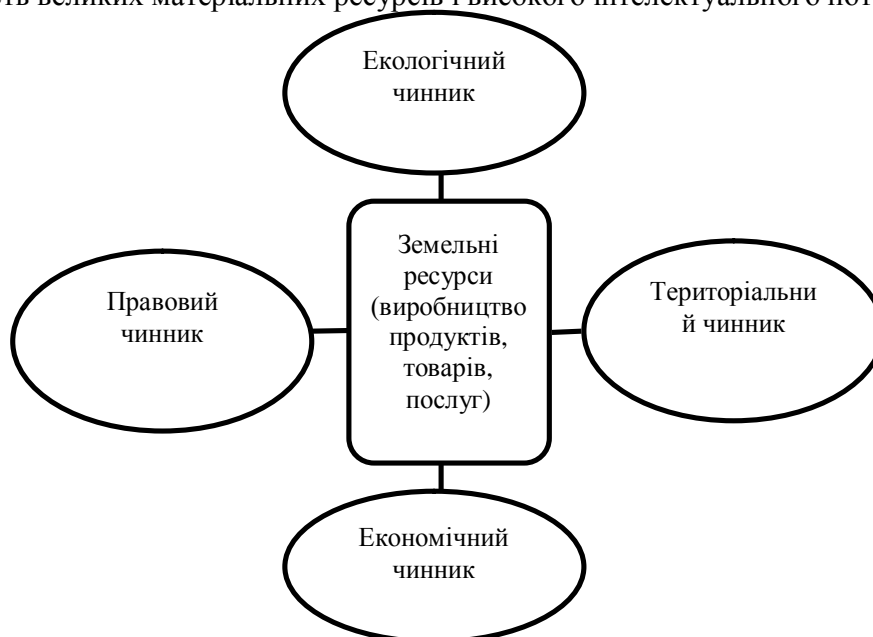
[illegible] великих матеріальних ресурсів і високого інтелектуального пот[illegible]

Екологічний чинник

Правовий чинник

Земельні ресурси (виробництво продуктів, товарів, послуг)

Територіальний чинник

Економічний чинник